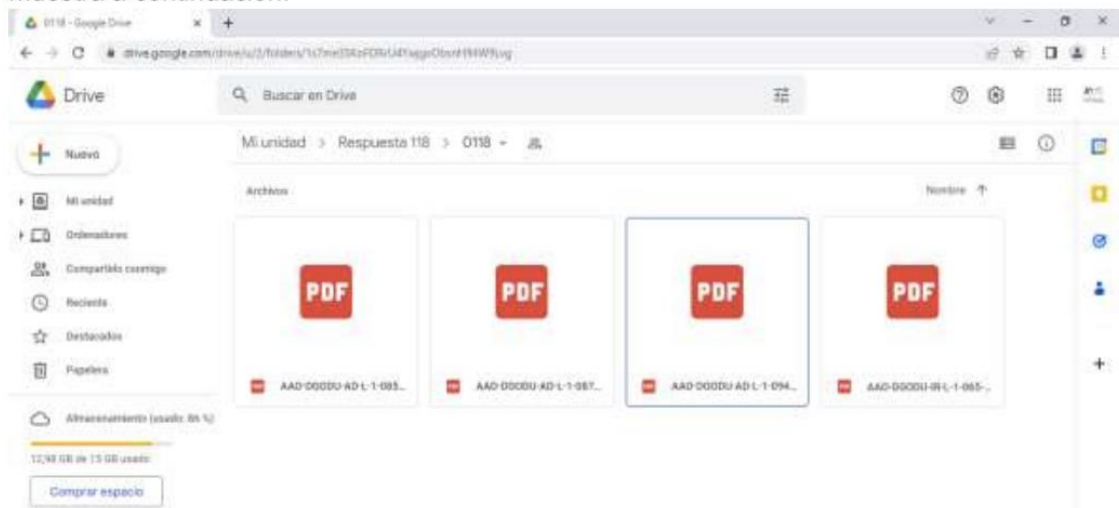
muestra a continuación:

0118 - Google Drive
×
+

drive.google.com/drive/u/3/folders/1s7me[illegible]

Drive

Buscar en Drive

Nuevo

Mi unidad

Ordenadores

Compartido conmigo

Reciente

Destacados

Papelera

Almacenamiento (usado: 86 %)

12,98 GB de 15 GB usado

Comprar espacio

Mi unidad > Respuesta 118 > 0118

Archivos

Nombre ↑

PDF

AAD-DOODU-AD-L-1-085...

PDF

AAD-DOODU-AD-L-1-087...

PDF

AAD-DOODU-AD-L-1-094...

PDF

AAD-DOODU-IR-L-1-065-...

+